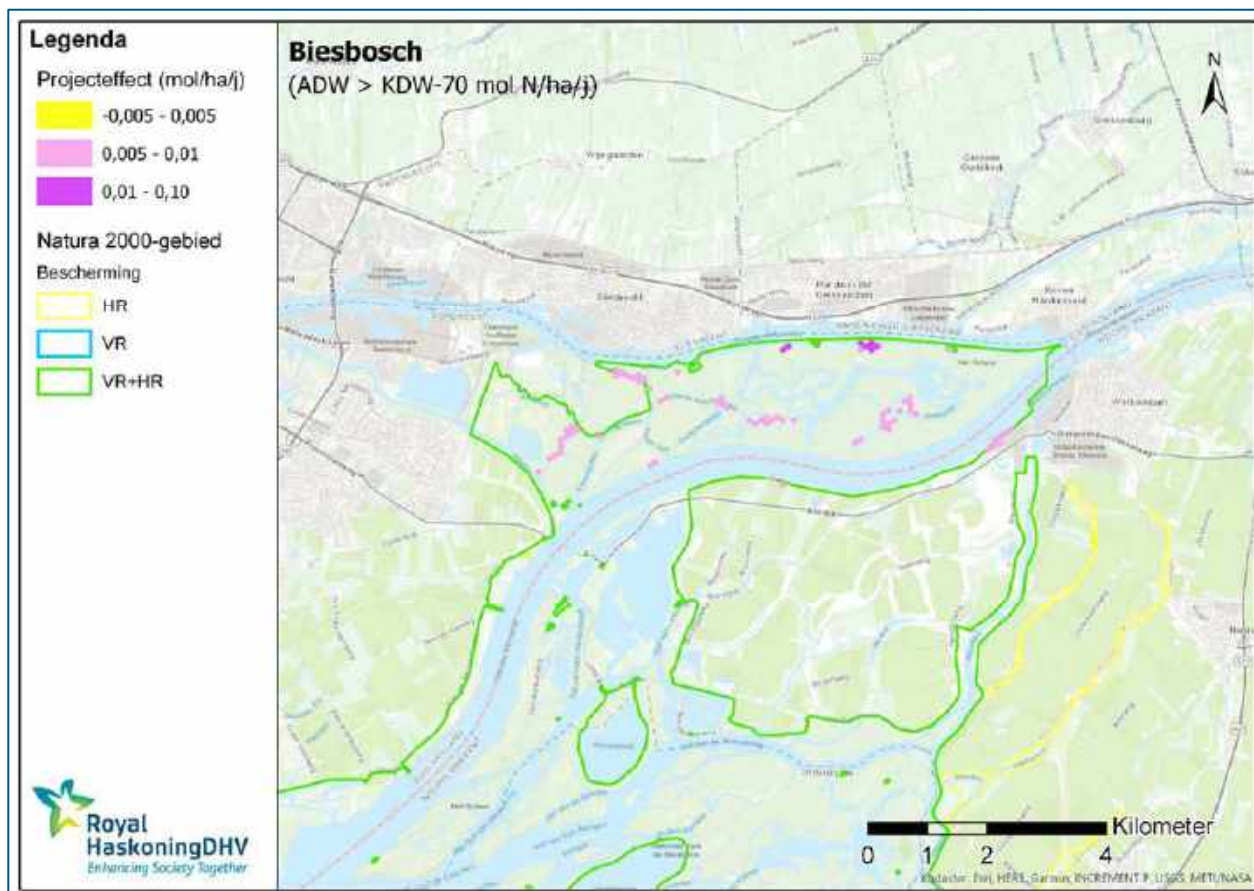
Legenda
Projecteffect (mol/ha/j)
-0,005 - 0,005
0,005 - 0,01
0,01 - 0,10
Natura 2000-gebied
Bescherming
HR
VR
VR+HR

Royal HaskoningDHV
Enhancing Society Together

Biesbosch
(ADW > KDW-70 mol N/ha/j)

N

0 1 2 4 Kilometer

Kadaster, Esri, HERE, Garmin, INCREMENT P, USGS, METI/NASA